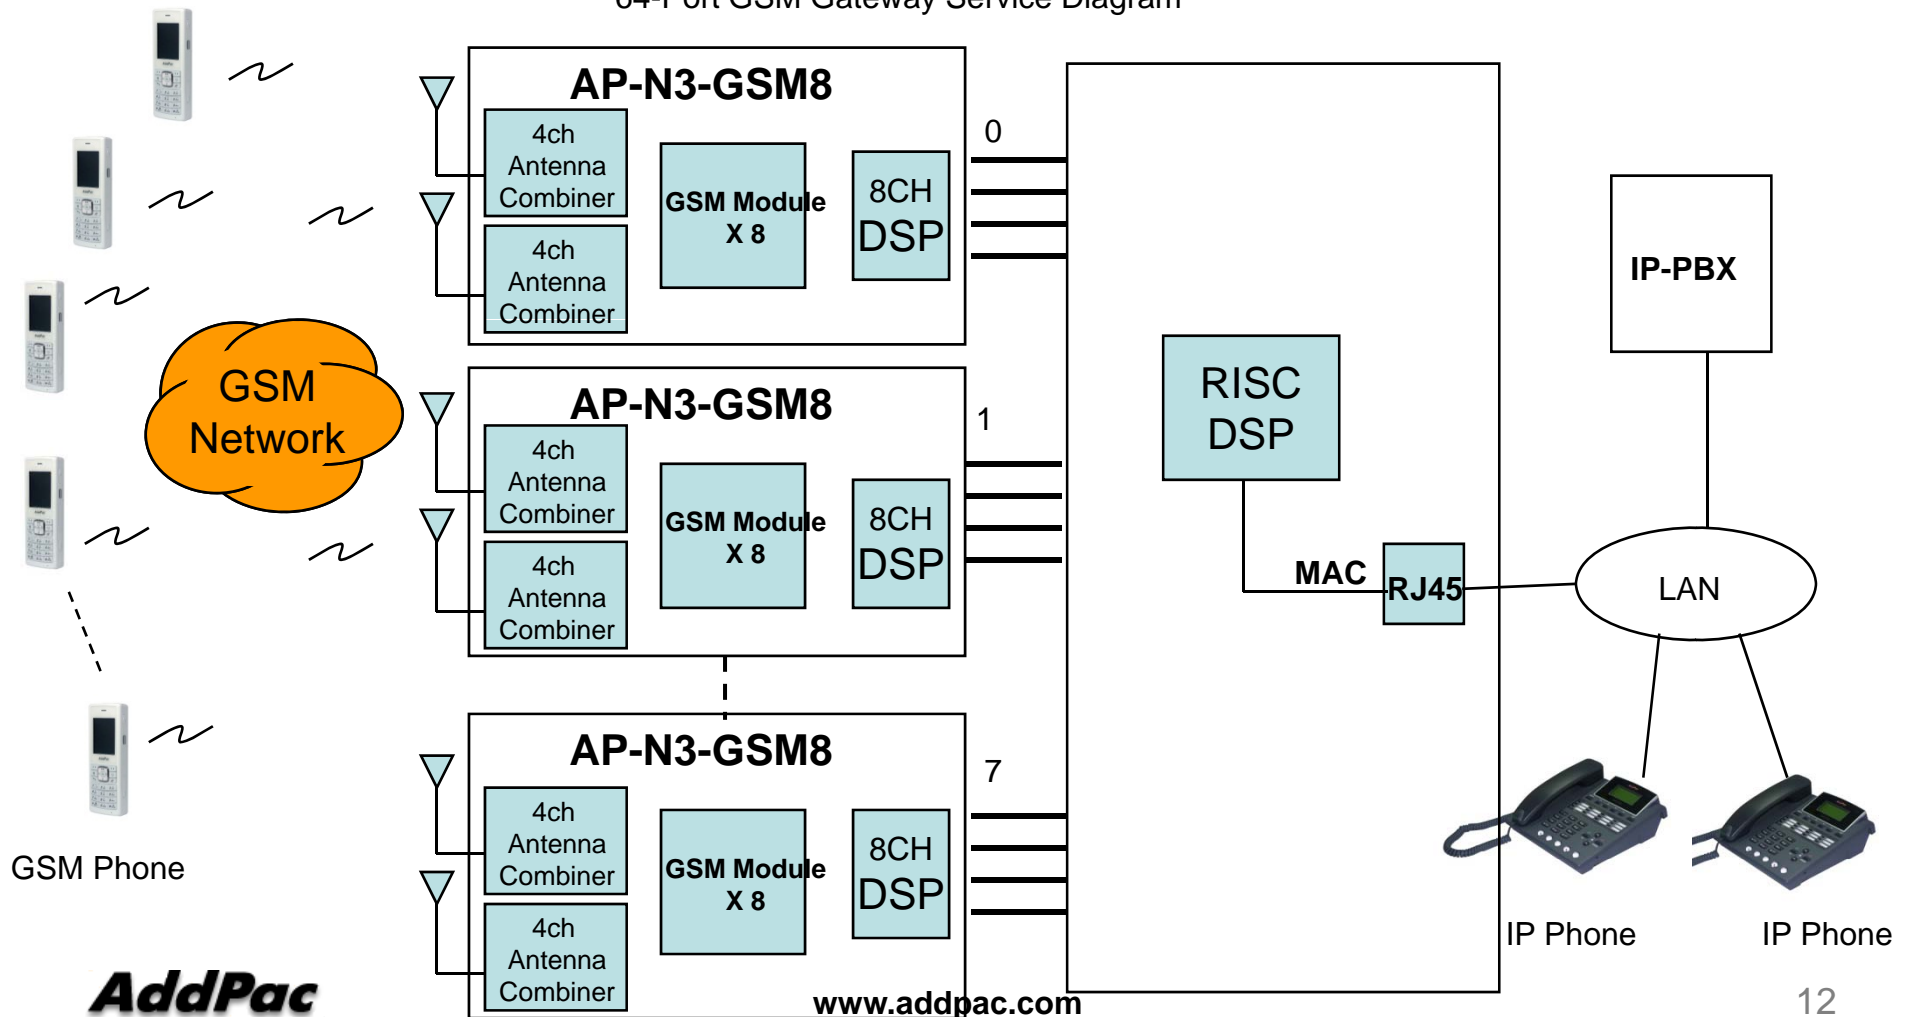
64-Port GSM Gateway Service Diagram

GSM Network

GSM Phone

AP-N3-GSM8

4ch Antenna Combiner

4ch Antenna Combiner

GSM Module X 8

8CH DSP

0

AP-N3-GSM8

4ch Antenna Combiner

4ch Antenna Combiner

GSM Module X 8

8CH DSP

1

AP-N3-GSM8

4ch Antenna Combiner

4ch Antenna Combiner

GSM Module X 8

8CH DSP

7

RISC DSP

MAC

RJ45

IP-PBX

LAN

IP Phone

IP Phone

AddPac

www.addpac.com

12